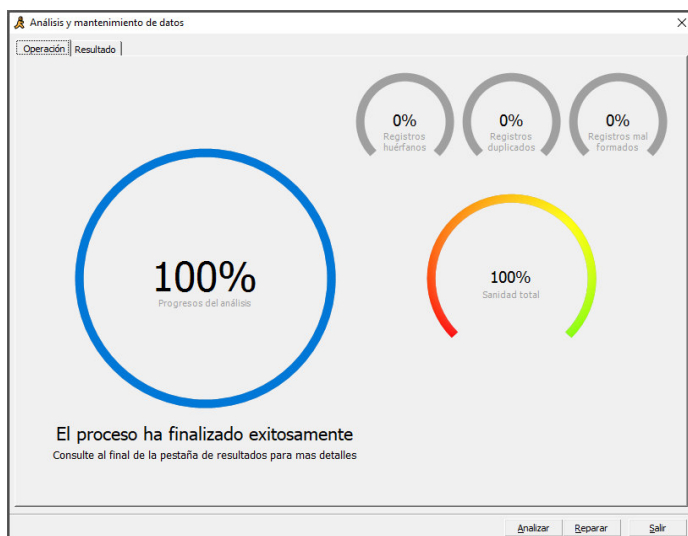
Análisis y mantenimiento de datos

Operación | Resultado

0%
Registros huérfanos

0%
Registros duplicados

0%
Registros mal formados

100%
Progresos del análisis

100%
Sanidad total

El proceso ha finalizado exitosamente
Consulte al final de la pestaña de resultados para mas detalles

Analizar | Reparar | Salir